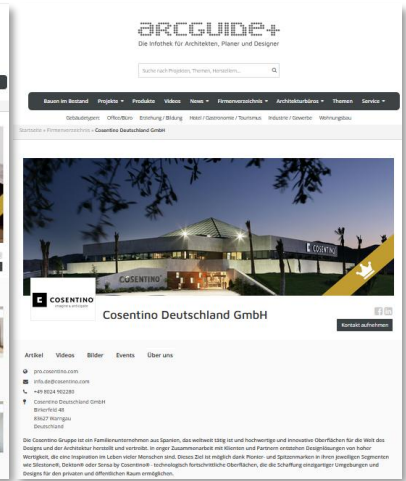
ARCGUIDE+

Die Infothek für Architekten, Planer und Designer

Suche nach Projekten, Themen, Herstellern...

Bauen im Bestand Projekte Produkte Videos News Firmenverzeichnis Architekturbüros Themen Service

Gebäudetypen Office/Büro Erziehung / Bildung Hotel / Gastronomie / Tourismus Industrie / Gewerbe Wohnungsbau

Startseite » Firmenverzeichnis » Cosentino Deutschland GmbH

COSENTINO

COSENTINO

COSENTINO
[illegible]

Cosentino Deutschland GmbH

Kontakt aufnehmen

Artikel Videos Bilder Events Über uns

pro.cosentino.com
info.de@cosentino.com
+49 8024 902280
Cosentino Deutschland GmbH
Birkerfeld 48
83627 Warngau
Deutschland

Die Cosentino Gruppe ist ein Familienunternehmen aus Spanien, das weltweit tätig ist und hochwertige und innovative Oberflächen für die Welt des Designs und der Architektur herstellt und vertreibt. In enger Zusammenarbeit mit Klienten und Partnern entstehen Designlösungen von hoher Wertigkeit, die eine Inspiration im Leben vieler Menschen sind. Dieses Ziel ist möglich dank Pionier- und Spitzenmarken in ihren jeweiligen Segmenten wie Silestone®, Dekton® oder Sensa by Cosentino® - technologisch fortschrittliche Oberflächen, die die Schaffung einzigartiger Umgebungen und Designs für den privaten und öffentlichen Raum ermöglichen.